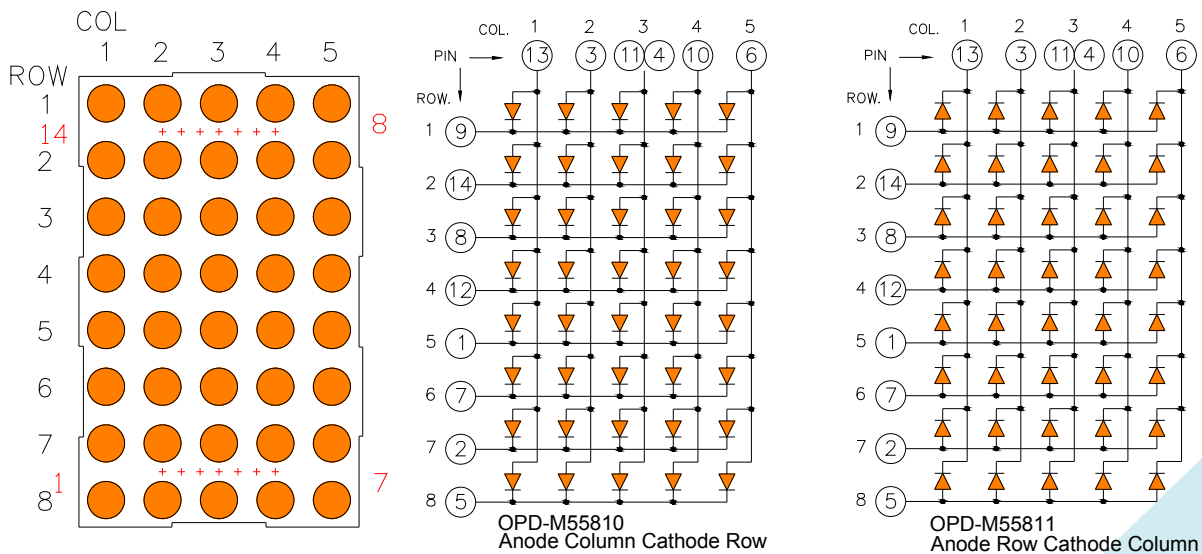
COL
1 2 3 4 5
ROW
1
14
8
2
3
4
5
6
7
8
1
7

COL. 1 2 3 4 5
PIN 13 3 11 4 10 6
ROW.
1 9
2 14
3 8
4 12
5 1
6 7
7 2
8 5
OPD-M55810
Anode Column Cathode Row

COL. 1 2 3 4 5
PIN 13 3 11 4 10 6
ROW.
1 9
2 14
3 8
4 12
5 1
6 7
7 2
8 5
OPD-M55811
Anode Row Cathode Column